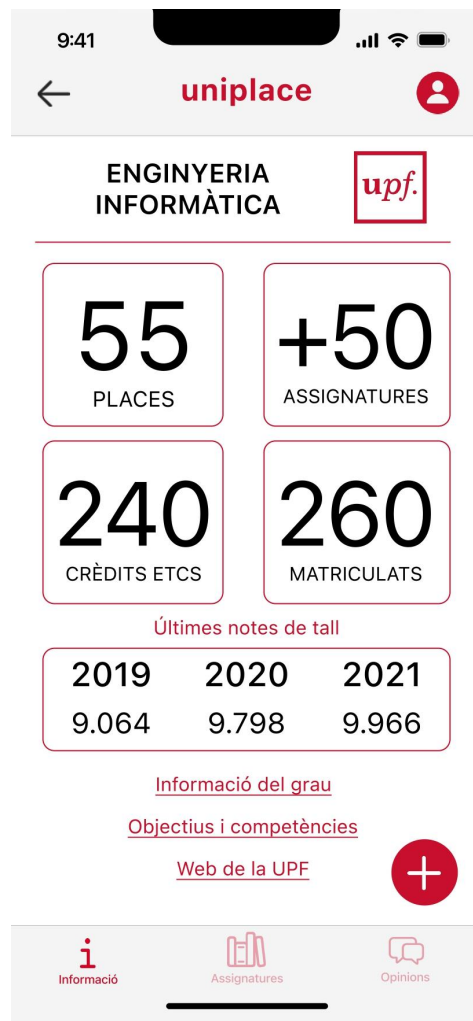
9:41

uniplace

ENGINYERIA INFORMÀTICA

upf.

55
PLACES

+50
ASSIGNATURES

240
CRÈDITS ETCS

260
MATRICULATS

Últimes notes de tall

| 2019 | 2020 | 2021 |
|---|---|---|
| 9.064 | 9.798 | 9.966 |

Informació del grau

Objectius i competències

Web de la UPF

+

Informació

Assignatures

Opinions